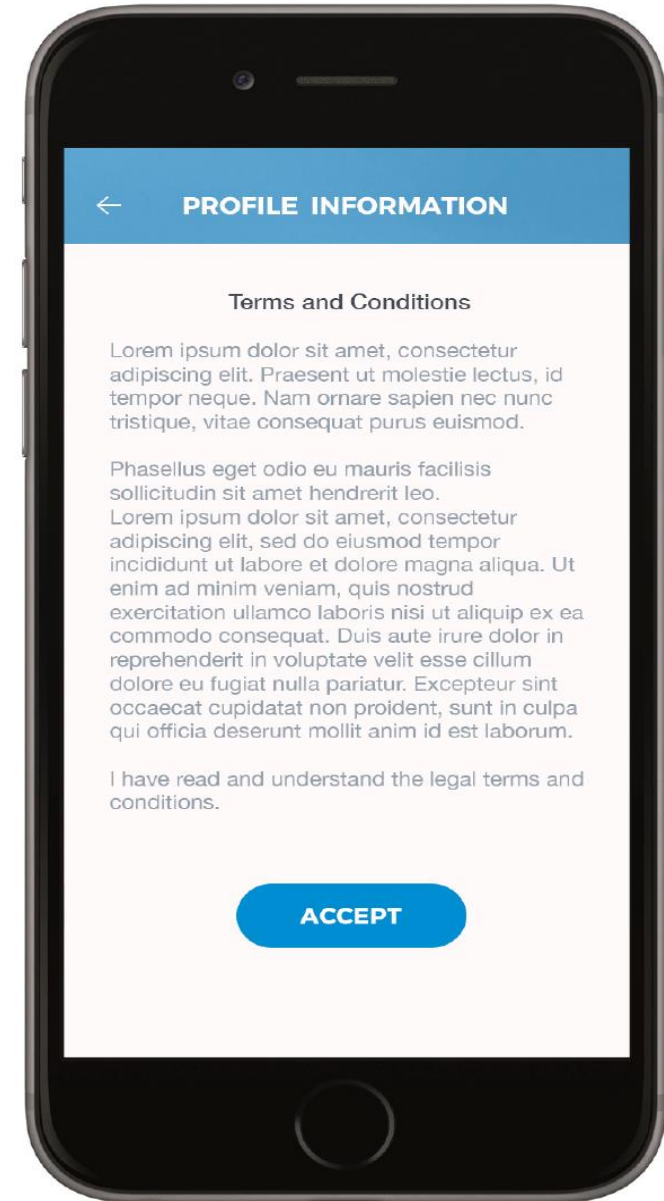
← PROFILE INFORMATION

Terms and Conditions

Lorem ipsum dolor sit amet, consectetur adipiscing elit. Praesent ut molestie lectus, id tempor neque. Nam ornare sapien nec nunc tristique, vitae consequat purus euismod.

Phasellus eget odio eu mauris facilisis sollicitudin sit amet hendrerit leo.
Lorem ipsum dolor sit amet, consectetur adipiscing elit, sed do eiusmod tempor incididunt ut labore et dolore magna aliqua. Ut enim ad minim veniam, quis nostrud exercitation ullamco laboris nisi ut aliquip ex ea commodo consequat. Duis aute irure dolor in reprehenderit in voluptate velit esse cillum dolore eu fugiat nulla pariatur. Excepteur sint occaecat cupidatat non proident, sunt in culpa qui officia deserunt mollit anim id est laborum.

I have read and understand the legal terms and conditions.

ACCEPT